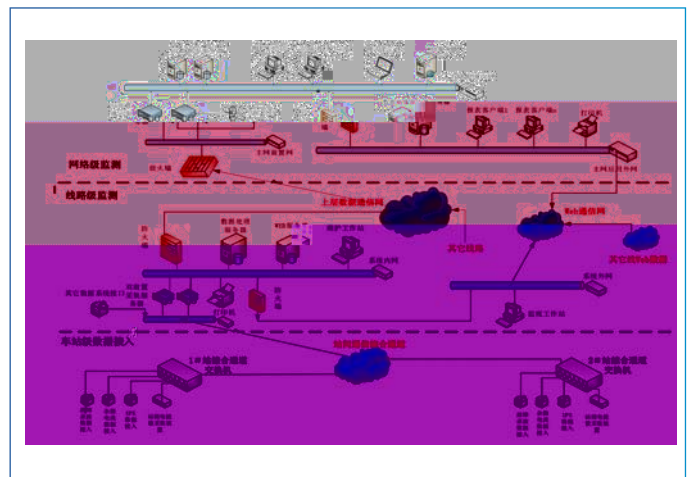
网络级监测
线路级监测
上层数据通信网
其它线路
Web通信网
其它线Web服务
防火墙
数据处理服务器
WEB服务器
维护工作站
系统内网
其它线路系统接口
防火墙
打印机
数据工作站
系统外网
车站级数据接入
站间数据通信网络
1#站综合通道交换机
N#站综合通道交换机
服务客户端1
服务客户端2
打印机